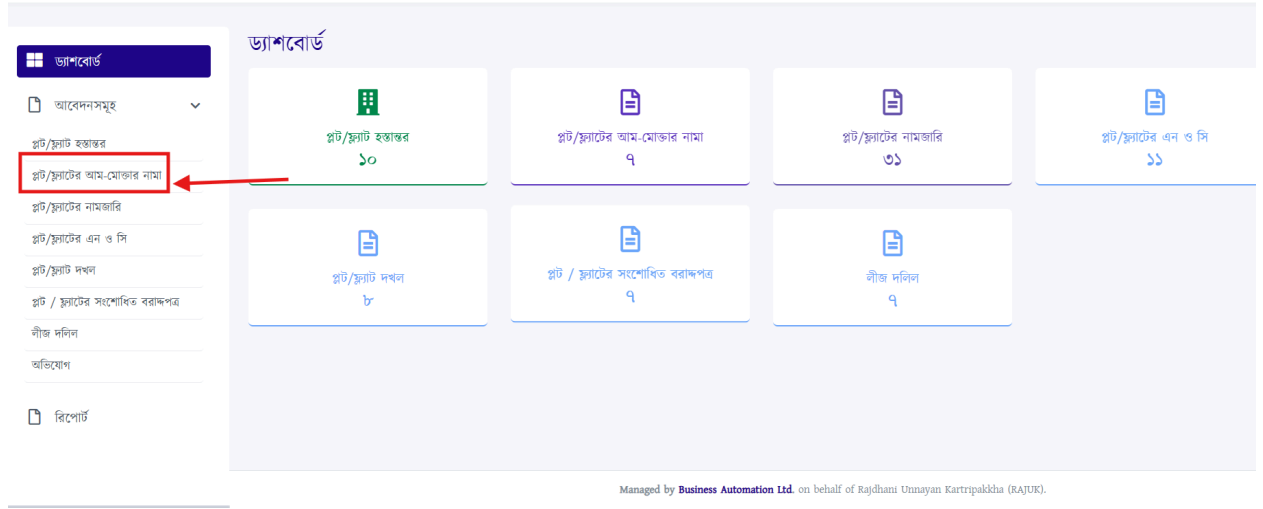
ড্যাশবোর্ড

আবেদনসমূহ

প্লট/ফ্ল্যাট হস্তান্তর

প্লট/ফ্ল্যাটের আম-মোক্তার নামা

প্লট/ফ্ল্যাটের নামজারি

প্লট/ফ্ল্যাটের এন ও সি

প্লট/ফ্ল্যাট দখল

প্লট / ফ্ল্যাটের সংশোধিত বরাদ্দপত্র

লীজ দলিল

অভিযোগ

রিপোর্ট

ড্যাশবোর্ড

প্লট/ফ্ল্যাট হস্তান্তর
১০

প্লট/ফ্ল্যাটের আম-মোক্তার নামা
৭

প্লট/ফ্ল্যাটের নামজারি
৩১

প্লট/ফ্ল্যাটের এন ও সি
১১

প্লট/ফ্ল্যাট দখল
৮

প্লট / ফ্ল্যাটের সংশোধিত বরাদ্দপত্র
৭

লীজ দলিল
৭

Managed by Business Automation Ltd. on behalf of Rajdhani Unnayan Kartripakkha (RAJUK).